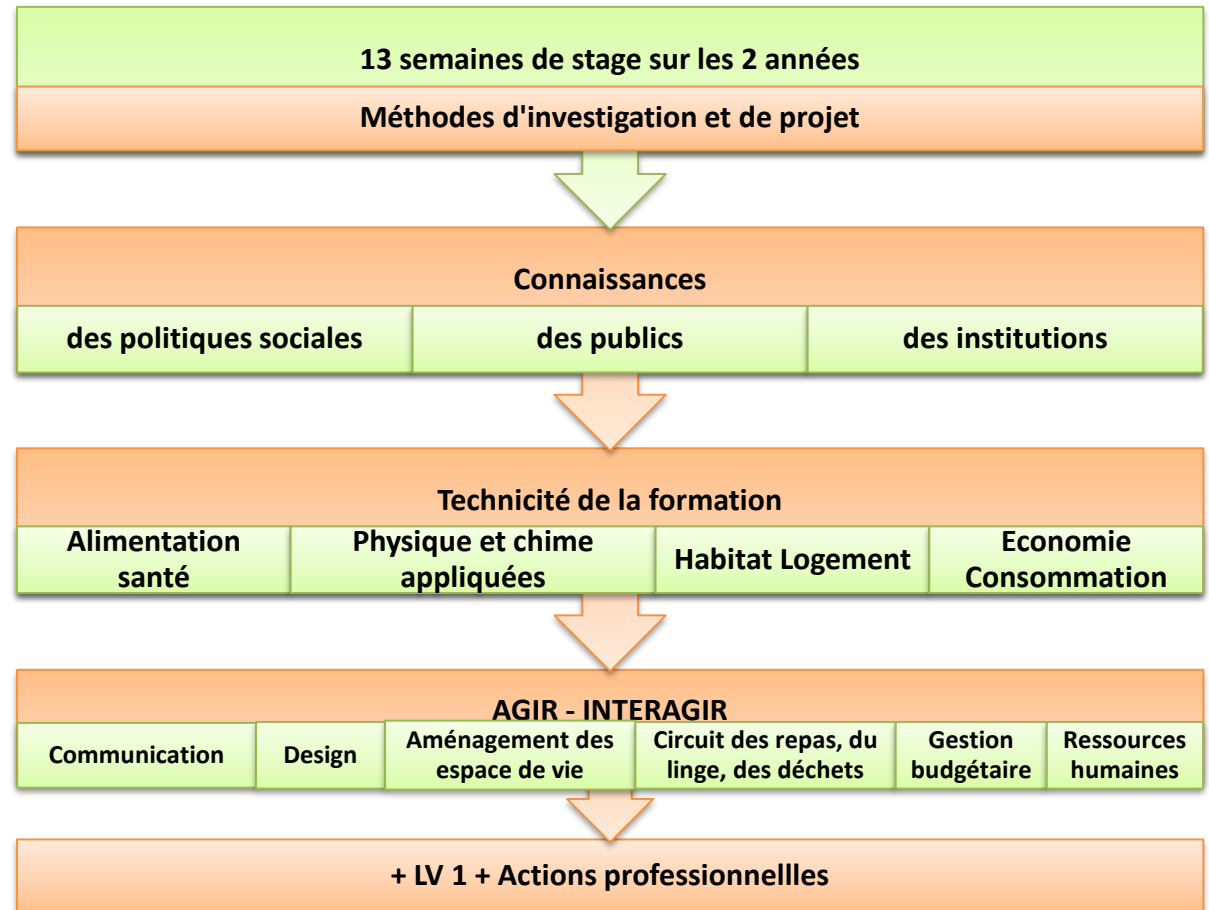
13 semaines de stage sur les 2 années

Méthodes d'investigation et de projet

Connaissances

des politiques sociales

des publics

des institutions

Technicité de la formation

Alimentation santé

Physique et chime appliquées

Habitat Logement

Economie Consommation

AGIR - INTERAGIR

Communication

Design

Aménagement des espace de vie

Circuit des repas, du linge, des déchets

Gestion budgétaire

Ressources humaines

+ LV 1 + Actions professionnellles